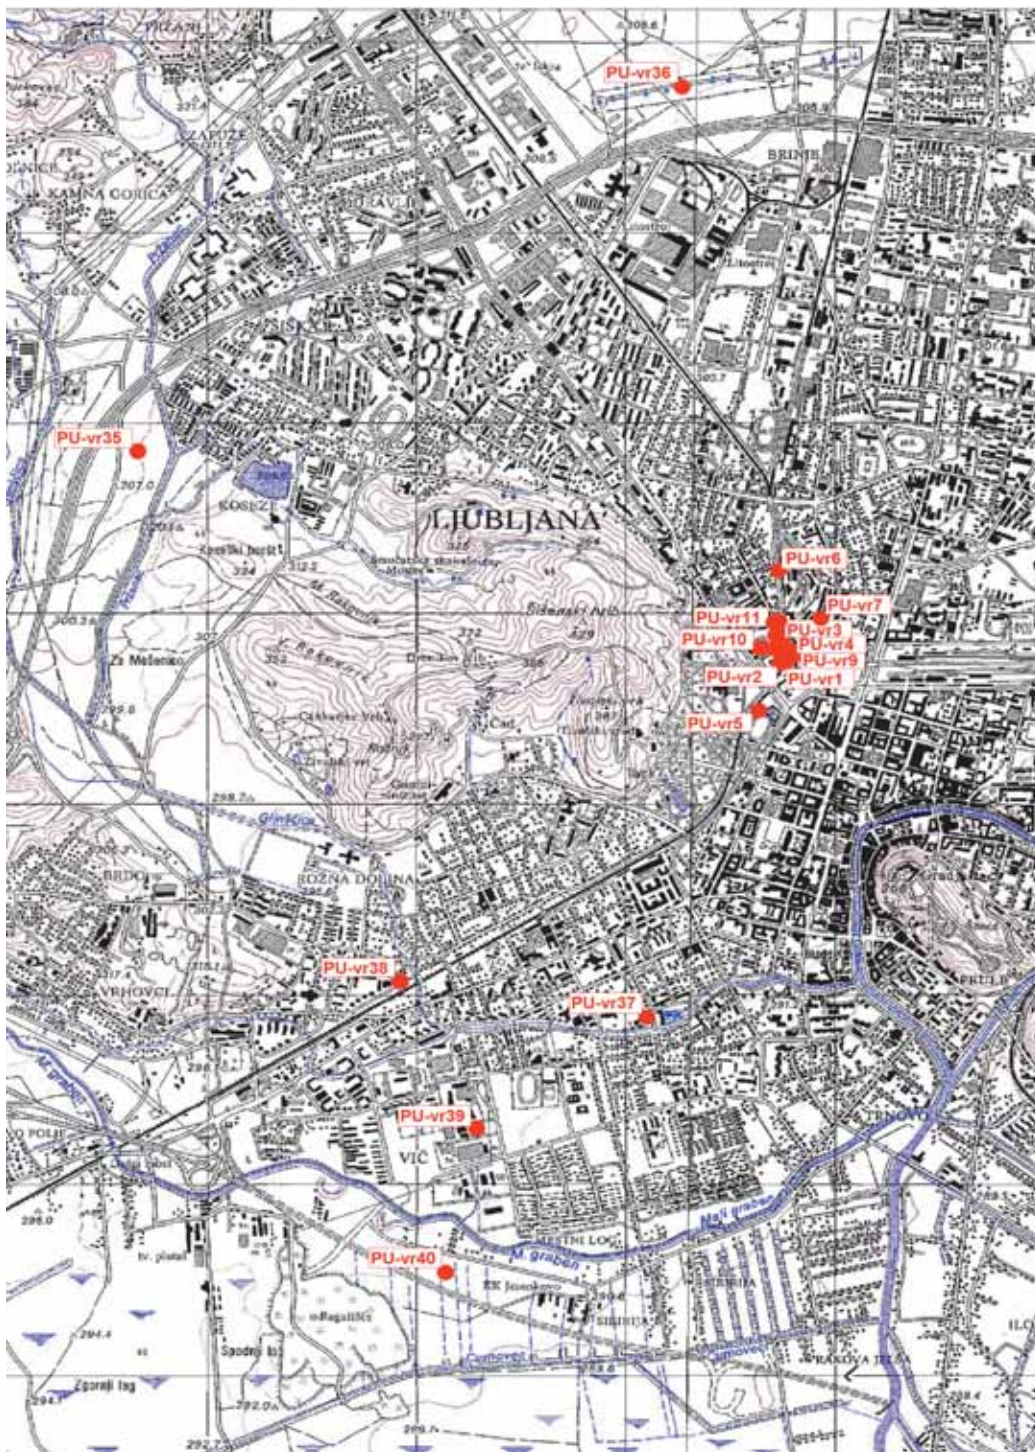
PU-vr36

PU-vr35

LJUBLJANA

PU-vr6

PU-vr7

PU-vr11

PU-vr3

PU-vr10

PU-vr4

PU-vr9

PU-vr2

PU-vr1

PU-vr5

PU-vr38

PU-vr37

PU-vr39

PU-vr40

KAMNA GORICA

BRINJE

KOSEZE

BRDO

ROŽNA DOLINA

VRHOVCI

VIČ

TRNOVO

Glinščica

M. graben

Mali graben

Gradaščica